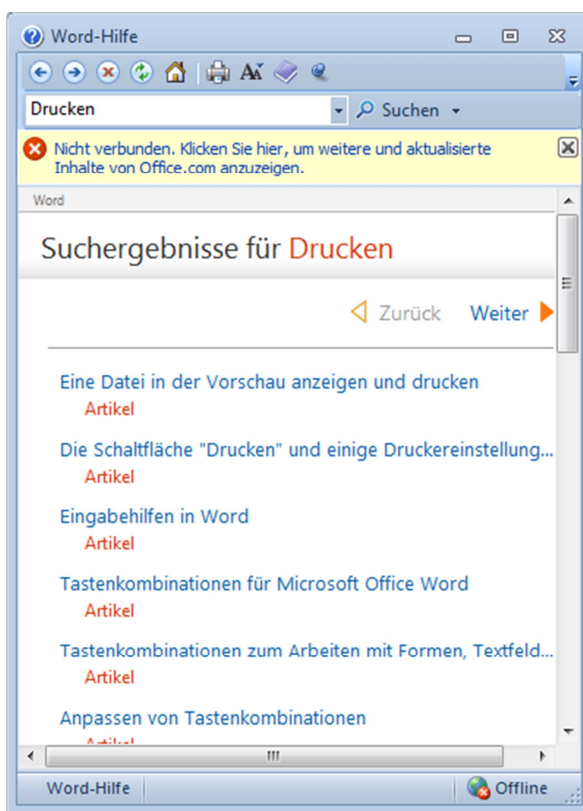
Word-Hilfe

Drucken

Suchen

Nicht verbunden. Klicken Sie hier, um weitere und aktualisierte Inhalte von Office.com anzuzeigen.

Word

Suchergebnisse für Drucken

Zurück Weiter

Eine Datei in der Vorschau anzeigen und drucken
Artikel

Die Schaltfläche "Drucken" und einige Druckereinstellung...
Artikel

Eingabehilfen in Word
Artikel

Tastenkombinationen für Microsoft Office Word
Artikel

Tastenkombinationen zum Arbeiten mit Formen, Textfeld...
Artikel

Anpassen von Tastenkombinationen
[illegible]

Word-Hilfe

Offline